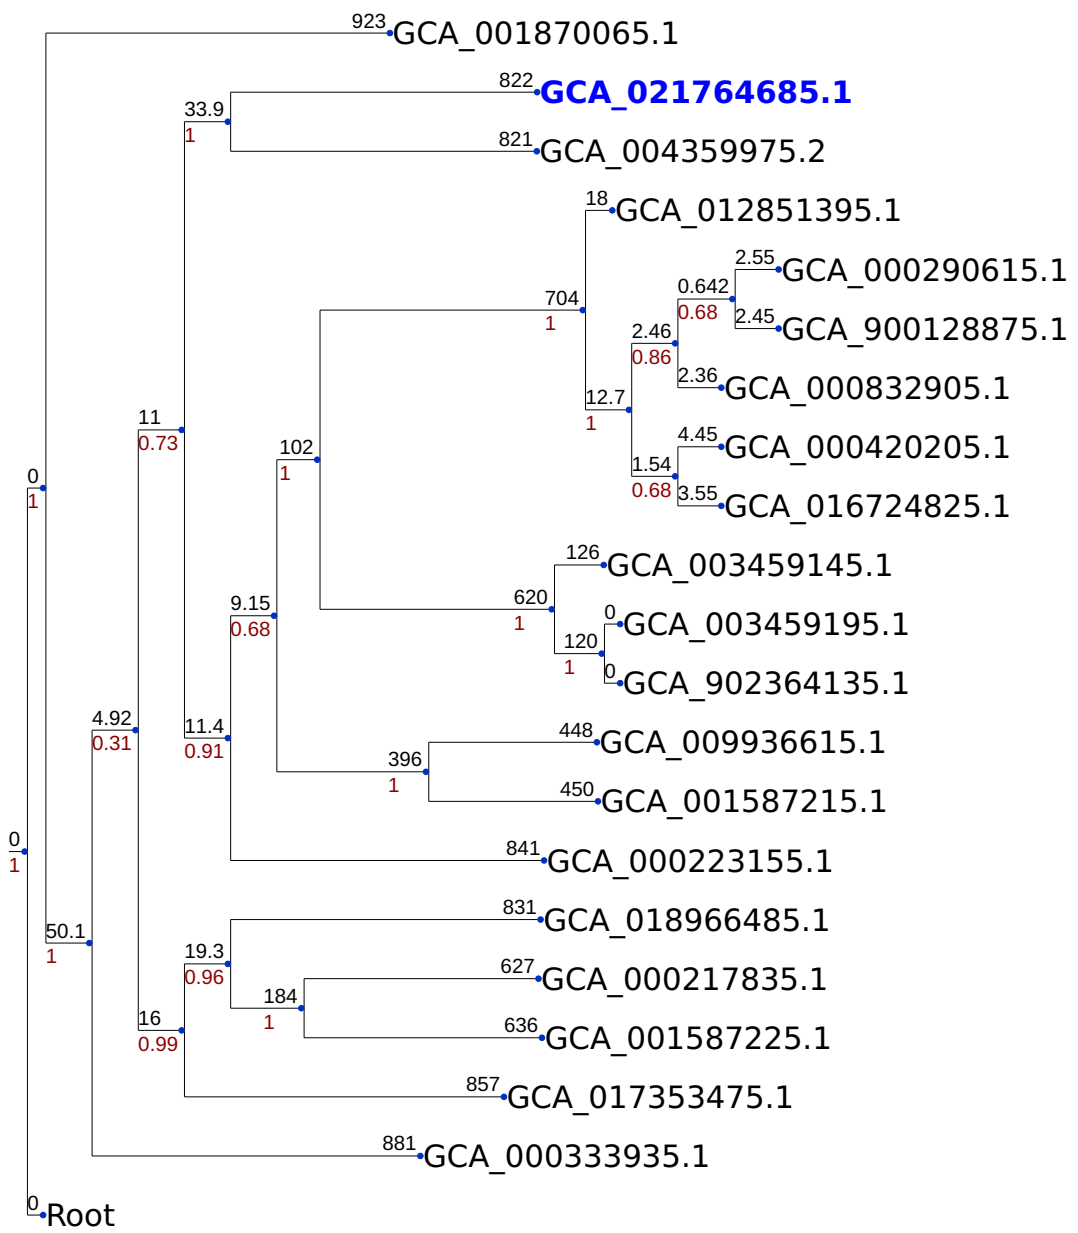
923 GCA_001870065.1
822 GCA_021764685.1
33.9
1
821 GCA_004359975.2
18 GCA_012851395.1
2.55 GCA_000290615.1
0.642
0.68
2.45 GCA_900128875.1
704
1
2.46
0.86
2.36 GCA_000832905.1
12.7
1
4.45 GCA_000420205.1
1.54
0.68
3.55 GCA_016724825.1
11
0.73
102
1
0
1
126 GCA_003459145.1
620
1
0 GCA_003459195.1
120
1
0 GCA_902364135.1
9.15
0.68
4.92
0.31
11.4
0.91
448 GCA_009936615.1
396
1
450 GCA_001587215.1
0
1
841 GCA_000223155.1
50.1
1
831 GCA_018966485.1
19.3
0.96
627 GCA_000217835.1
184
1
16
0.99
636 GCA_001587225.1
857 GCA_017353475.1
881 GCA_000333935.1
0 Root